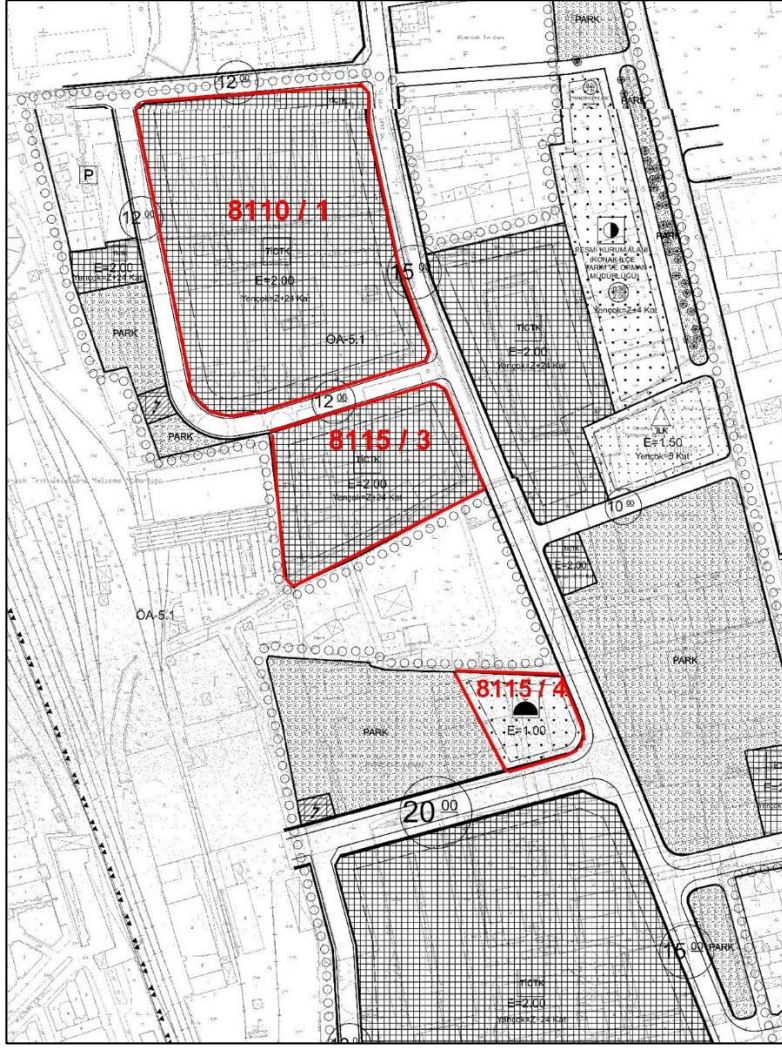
PARK

12.00

TİCK

PARK

P

8110 / 1

12.00

TİCTK

E=2.00

Yençok=Z+4 Kat

E=2.00

Yençok=Z+1 Kat

15.00

RESMİ KURUM ALANI
(KONAK İLÇE TARIM VE ORMAN MÜDÜRLÜĞÜ)

2.00

Yençok=Z+4 Kat

TİCTK

E=2.00

Yençok=Z+4 Kat

PARK

OA-5.1

12.00

PARK

8115 / 3

TİCTK

E=2.00

Yençok=Z+4 Kat

İLK

E=1.50

Yençok=5 Kat

10.00

TİCTK

E=2.00

OA-5.1

PARK

8115 / 4

E=1.00

PARK

20.00

15.00

PARK

TİCTK

E=2.00

Yençok=Z+4 Kat